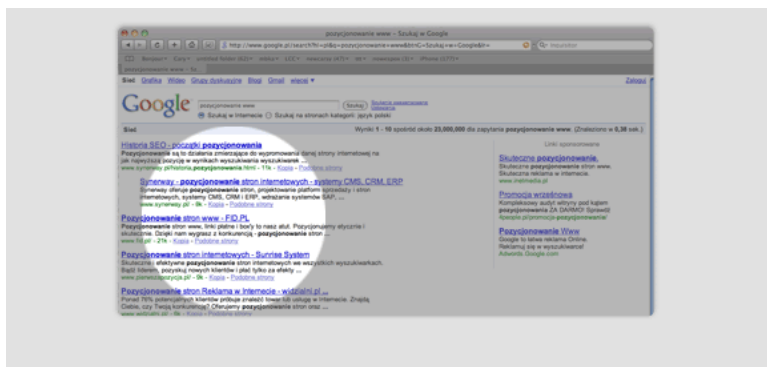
pozycjonowanie www - Szukaj w Google

http://www.google.pl/search?hl=pl&q=pozycjonowanie+www&btnG=Szukaj+w+Google&lr=

Sieć Grafika Wideo Grupy dyskusyjne Blogi Gmail więcej ▾

Zaloguj

Google

pozycjonowanie www

Szukaj

Szukaj w Internecie Szukaj na stronach kategorii: język polski

Sieć

Wyniki 1 - 10 spośród około 25,000,000 dla zapytania pozycjonowanie www. (Znaleziono w 0,38 sek.)

Historia SEO - początki pozycjonowania
Pozycjonowanie są to działania zmierzające do wypromowania danej strony internetowej na jak najwyższą pozycję w wynikach wyszukiwania wyszukiwarek ...
www.synerway.pl/historia_pozycjonowania.html - 11k - Kopia - Podobne strony

Synerway - pozycjonowanie stron internetowych - systemy CMS, CRM, ERP
Synerway oferuje pozycjonowanie stron, projektowanie platform sprzedaży i stron internetowych, systemy CMS, CRM i ERP, wdrażanie systemów SAP, ...
www.synerway.pl/ - 9k - Kopia - Podobne strony

Pozycjonowanie stron www - FID.PL
Pozycjonowanie stron www, linki płatne i boty to nasz atut. Pozycjonujemy etycznie i skutecznie. Dzięki nam wygrasz z konkurencją - pozycjonowanie stron ...
www.fid.pl/ - 21k - Kopia - Podobne strony

Pozycjonowanie stron internetowych - Sunrise System
Skuteczne, efektywne pozycjonowanie stron internetowych we wszystkich wyszukiwarkach. Bądź liderem, pozyskuj nowych klientów i płać tylko za efekty ...
www.pierwszapozycja.pl/ - 9k - Kopia - Podobne strony

Pozycjonowanie stron Reklama w Internecie - widzialni.pl ...
Ponad 76% potencjalnych klientów próbuje znaleźć towar lub usługę w Internecie. Znajdą Ciebie, czy Twoją konkurencję? Oferujemy pozycjonowanie stron oraz ...
www.widzialni.pl/ - 6k - Kopia - Podobne strony

Linki sponsorowane

Skuteczne pozycjonowanie.
Skuteczne pozycjonowanie stron www. Skuteczna reklama w Internecie.
www.intimedia.pl

Promocja wrześniowa
Kompleksowy audyt witryny pod kątem pozycjonowania ZA DARMO! Sprawdź!
4people.pl/promocja-pozycjonowanie

Pozycjonowanie Www
Google to także reklama Online. Reklamuj się w wyszukiwarce!
Adwords.Google.com